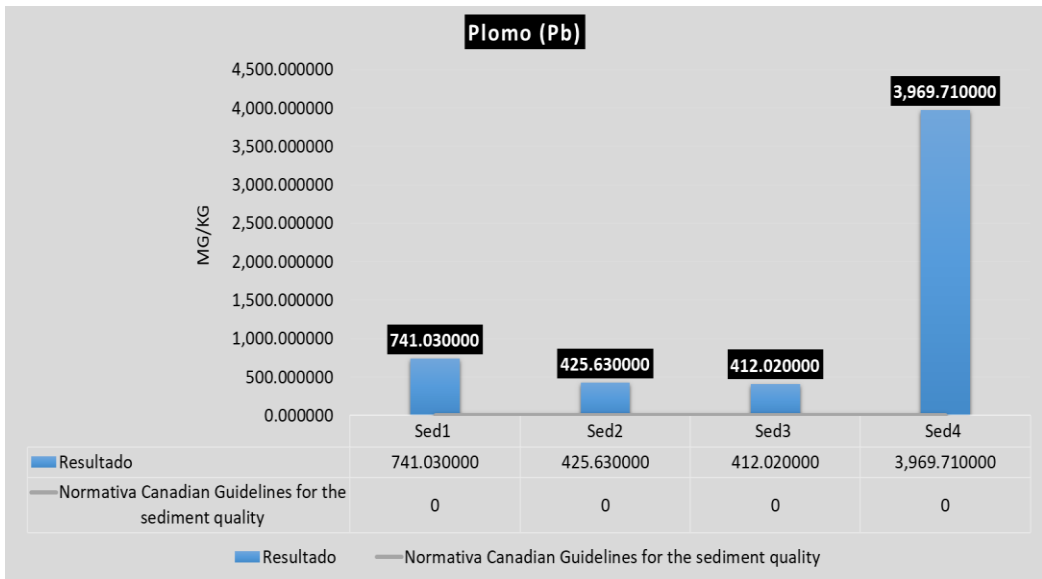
Plomo (Pb)

MG/KG

4,500.000000
4,000.000000
3,500.000000
3,000.000000
2,500.000000
2,000.000000
1,500.000000
1,000.000000
500.000000
0.000000

741.030000
425.630000
412.020000
3,969.710000

| | Sed1 | Sed2 | Sed3 | Sed4 |
|---|---|---|---|---|
| Resultado | 741.030000 | 425.630000 | 412.020000 | 3,969.710000 |
| Normativa Canadian Guidelines for the sediment quality | 0 | 0 | 0 | 0 |

Resultado    Normativa Canadian Guidelines for the sediment quality